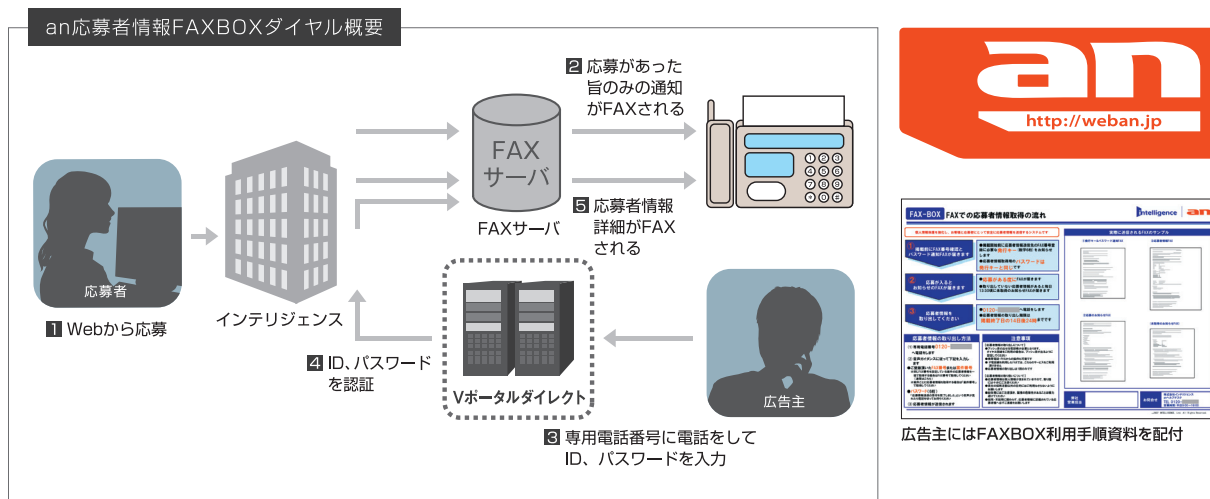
an応募者情報FAXBOXダイヤル概要

2 応募があった旨のみの通知がFAXされる

FAX
サーバ

FAXサーバ

5 応募者情報詳細がFAXされる

応募者

1 Webから応募

インテリジェンス

4 ID、パスワードを認証

Vポータルダイレクト

広告主

3 専用電話番号に電話をしてID、パスワードを入力

an

http://weban.jp

FAX-BOX FAXでの応募者情報取得の流れ

intelligence an

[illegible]

広告主にはFAXBOX利用手順資料を配付